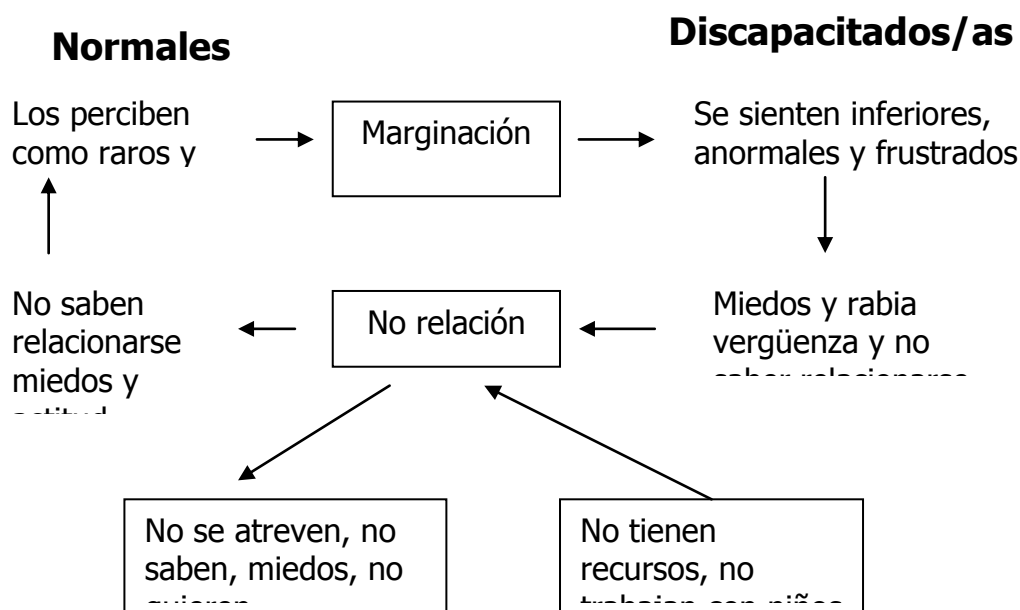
Normales

Discapacitados/as

Los perciben como raros y

Marginación

Se sienten inferiores, anormales y frustrados

No saben relacionarse miedos y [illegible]

No relación

Miedos y rabia vergüenza y no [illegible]

No se atreven, no saben, miedos, no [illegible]

No tienen recursos, no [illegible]